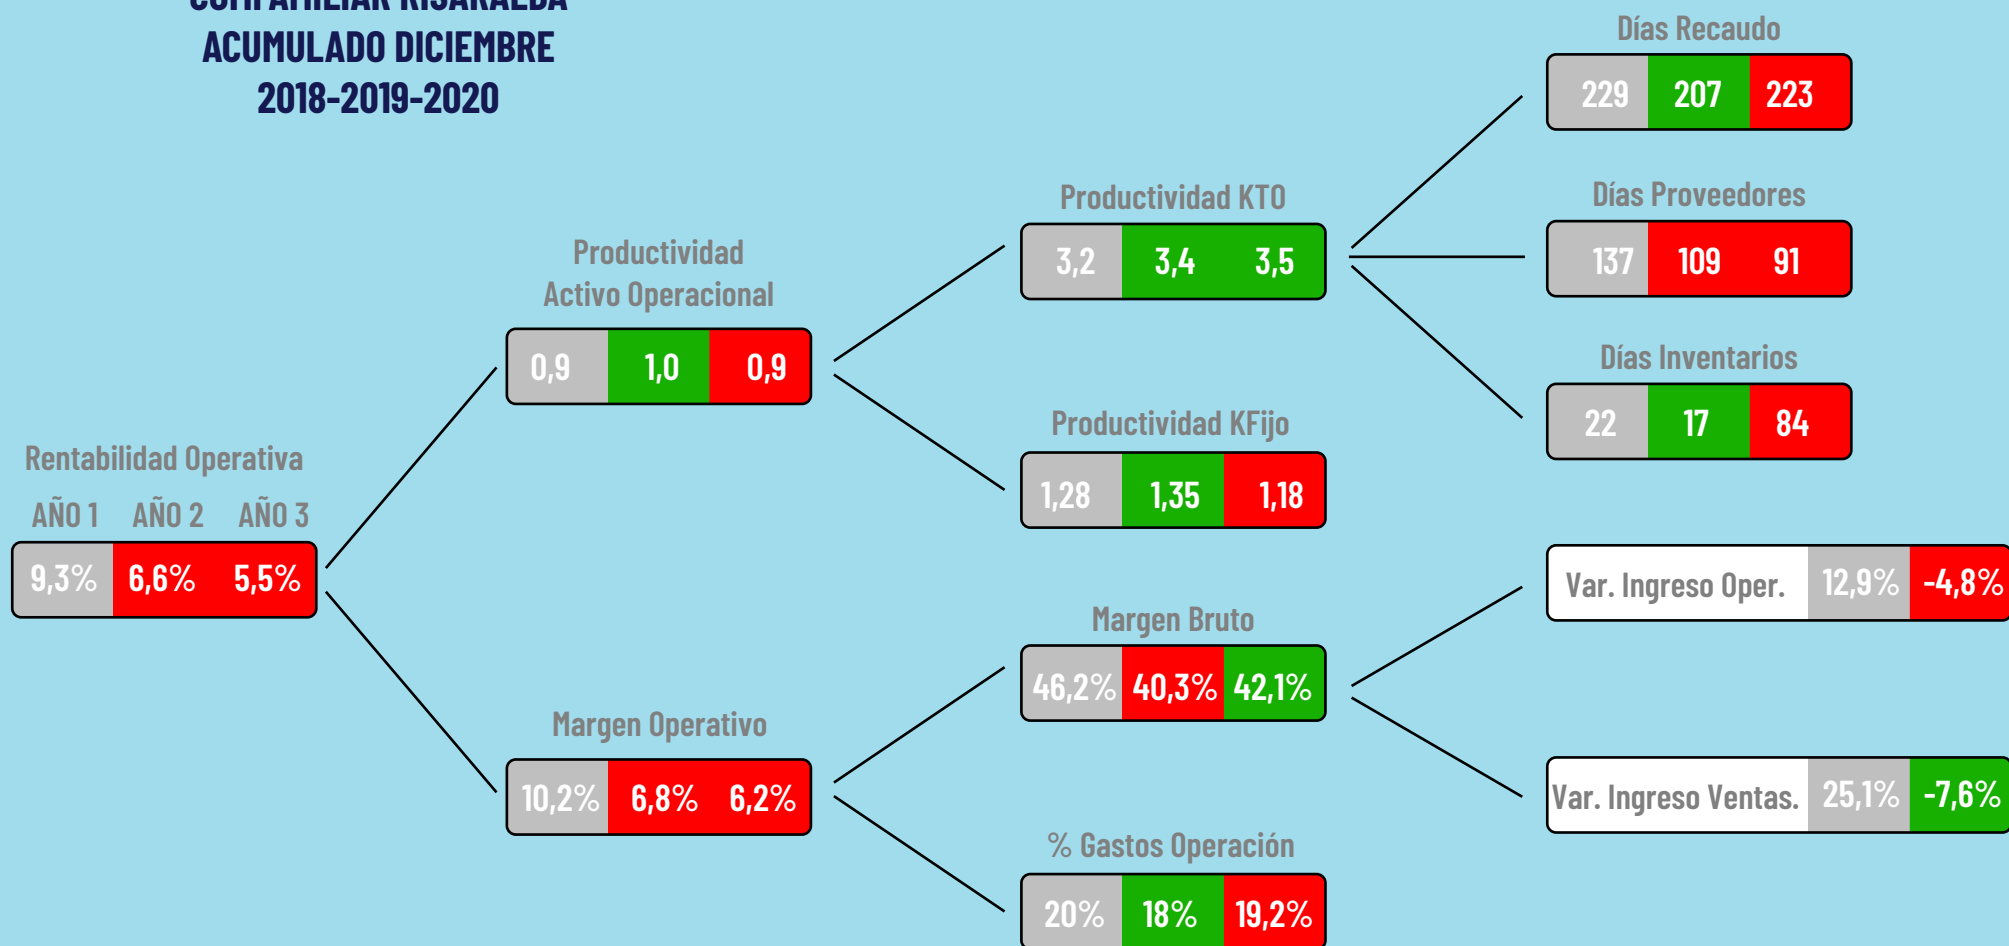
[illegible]
ACUMULADO DICIEMBRE
2018-2019-2020

Rentabilidad Operativa
AÑO 1 AÑO 2 AÑO 3
9,3% 6,6% 5,5%

Productividad Activo Operacional
0,9 1,0 0,9

Margen Operativo
10,2% 6,8% 6,2%

Productividad KTO
3,2 3,4 3,5

Productividad KFijo
1,28 1,35 1,18

Margen Bruto
46,2% 40,3% 42,1%

% Gastos Operación
20% 18% 19,2%

Días Recaudo
229 207 223

Días Proveedores
137 109 91

Días Inventarios
22 17 84

Var. Ingreso Oper. 12,9% -4,8%

Var. Ingreso Ventas. 25,1% -7,6%